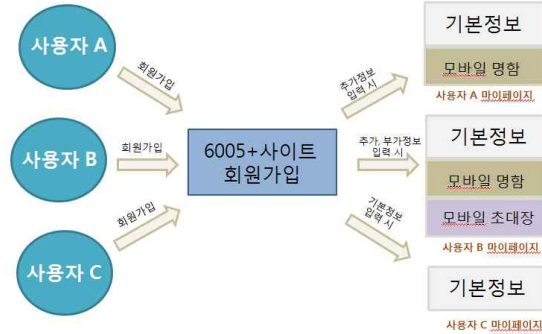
사용자 A

사용자 B

사용자 C

회원가입

회원가입

회원가입

6005+사이트 회원가입

추가정보 입력 시

추가, 부가정보 입력 시

기본정보 입력 시

기본정보

모바일 명함

사용자 A 마이페이지

기본정보

모바일 명함

모바일 초대장

사용자 B 마이페이지

기본정보

사용자 C 마이페이지